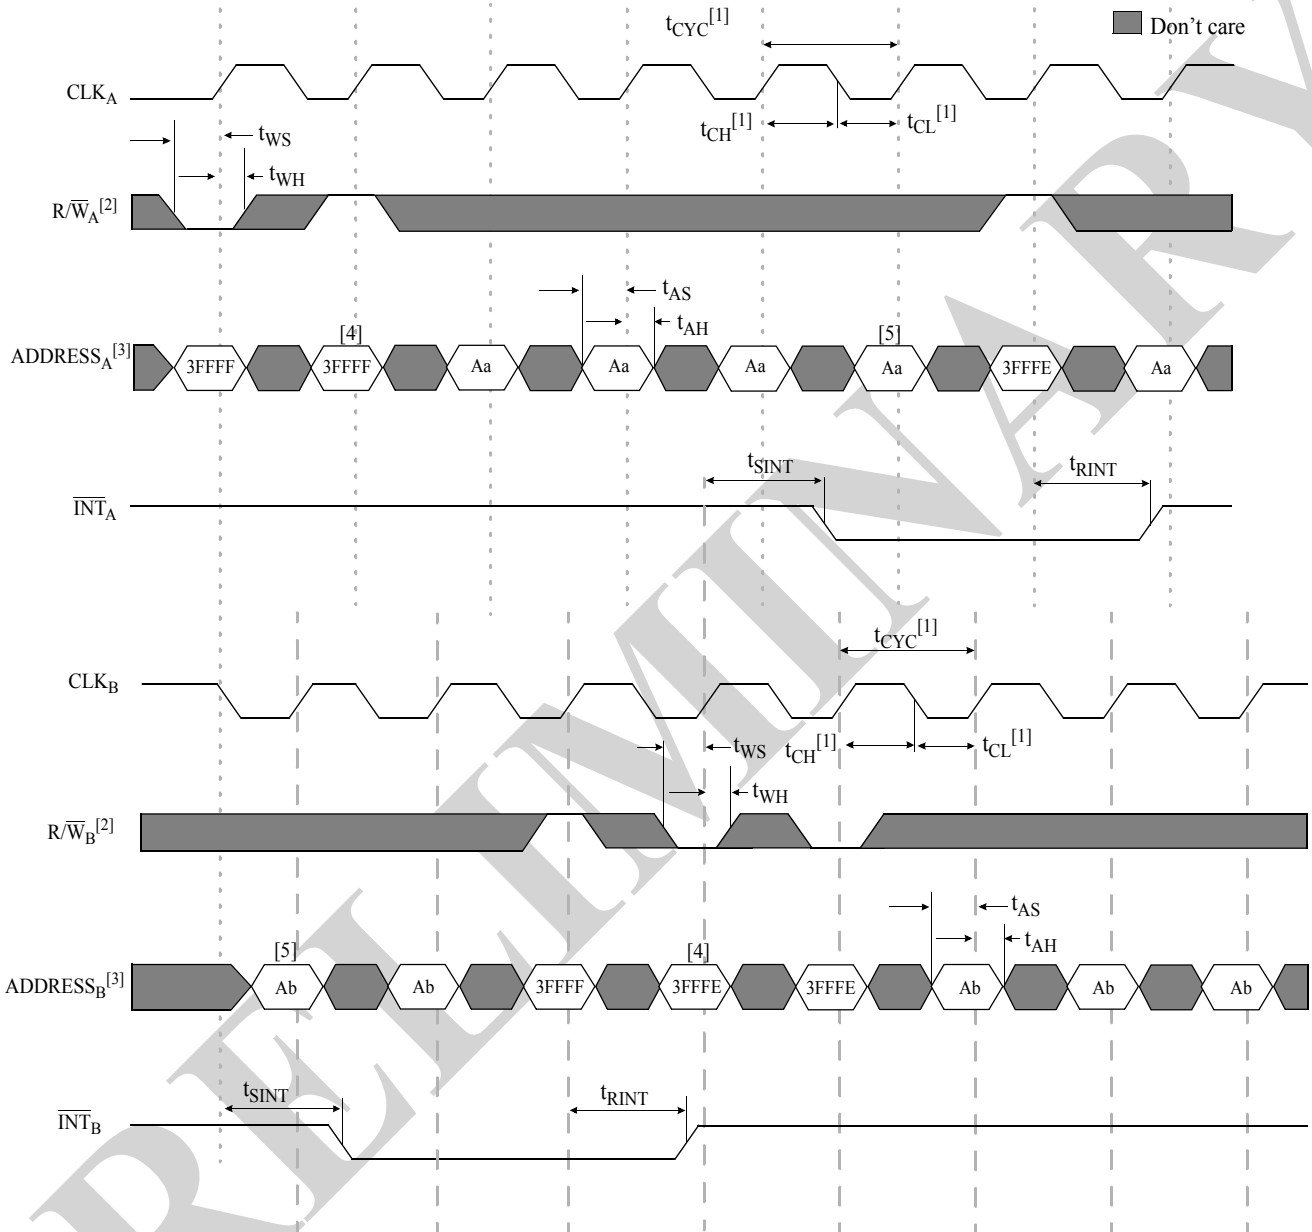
Don't care

$t_{CYC}^{[1]}$

$CLK_A$

$t_{CH}^{[1]}$ $t_{CL}^{[1]}$

$t_{WS}$

$t_{WH}$

$R/\overline{W}_A^{[2]}$

$t_{AS}$

$t_{AH}$

[4] [5]

$ADDRESS_A^{[3]}$ 3FFFF 3FFFF Aa Aa Aa Aa 3FFFE Aa

$t_{SINT}$ $t_{RINT}$

$\overline{INT}_A$

$t_{CYC}^{[1]}$

$CLK_B$

$t_{WS}$ $t_{CH}^{[1]}$ $t_{CL}^{[1]}$

$t_{WH}$

$R/\overline{W}_B^{[2]}$

$t_{AS}$

$t_{AH}$

[5] [4]

$ADDRESS_B^{[3]}$ Ab Ab 3FFFF 3FFFE 3FFFE Ab Ab Ab

$t_{SINT}$ $t_{RINT}$

$\overline{INT}_B$

PRELIMINARY